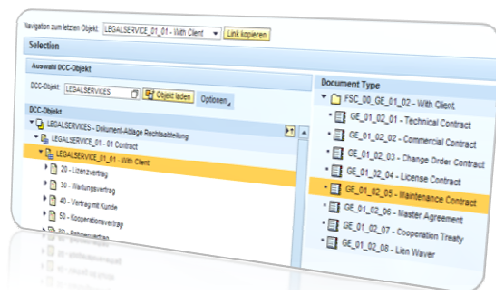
Navigation zum letzten Objekt: LEGALSERVICE_01_01 - With Client Link kopieren

Selection

Auswahl DCC-Objekt

DCC-Objekt: LEGALSERVICES Object laden Optionen

DCC-Objekt

LEGALSERVICES - Dokument-Ablage Rechtsabteilung

LEGALSERVICE_01 - 01 Contract

LEGALSERVICE_01_01 - With Client

20 - Lizenzvertrag

30 - Wartungsvertrag

40 - Vertrag mit Kunde

50 - Kooperationsvertrag

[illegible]

Document Type

FSC_00_GE_01_02 - With Client

GE_01_02_01 - Technical Contract

GE_01_02_02 - Commercial Contract

GE_01_02_03 - Change Order Contract

GE_01_02_04 - License Contract

GE_01_02_05 - Maintenance Contract

GE_01_02_06 - Master Agreement

GE_01_02_07 - Cooperation Treaty

GE_01_02_08 - Lien Waver